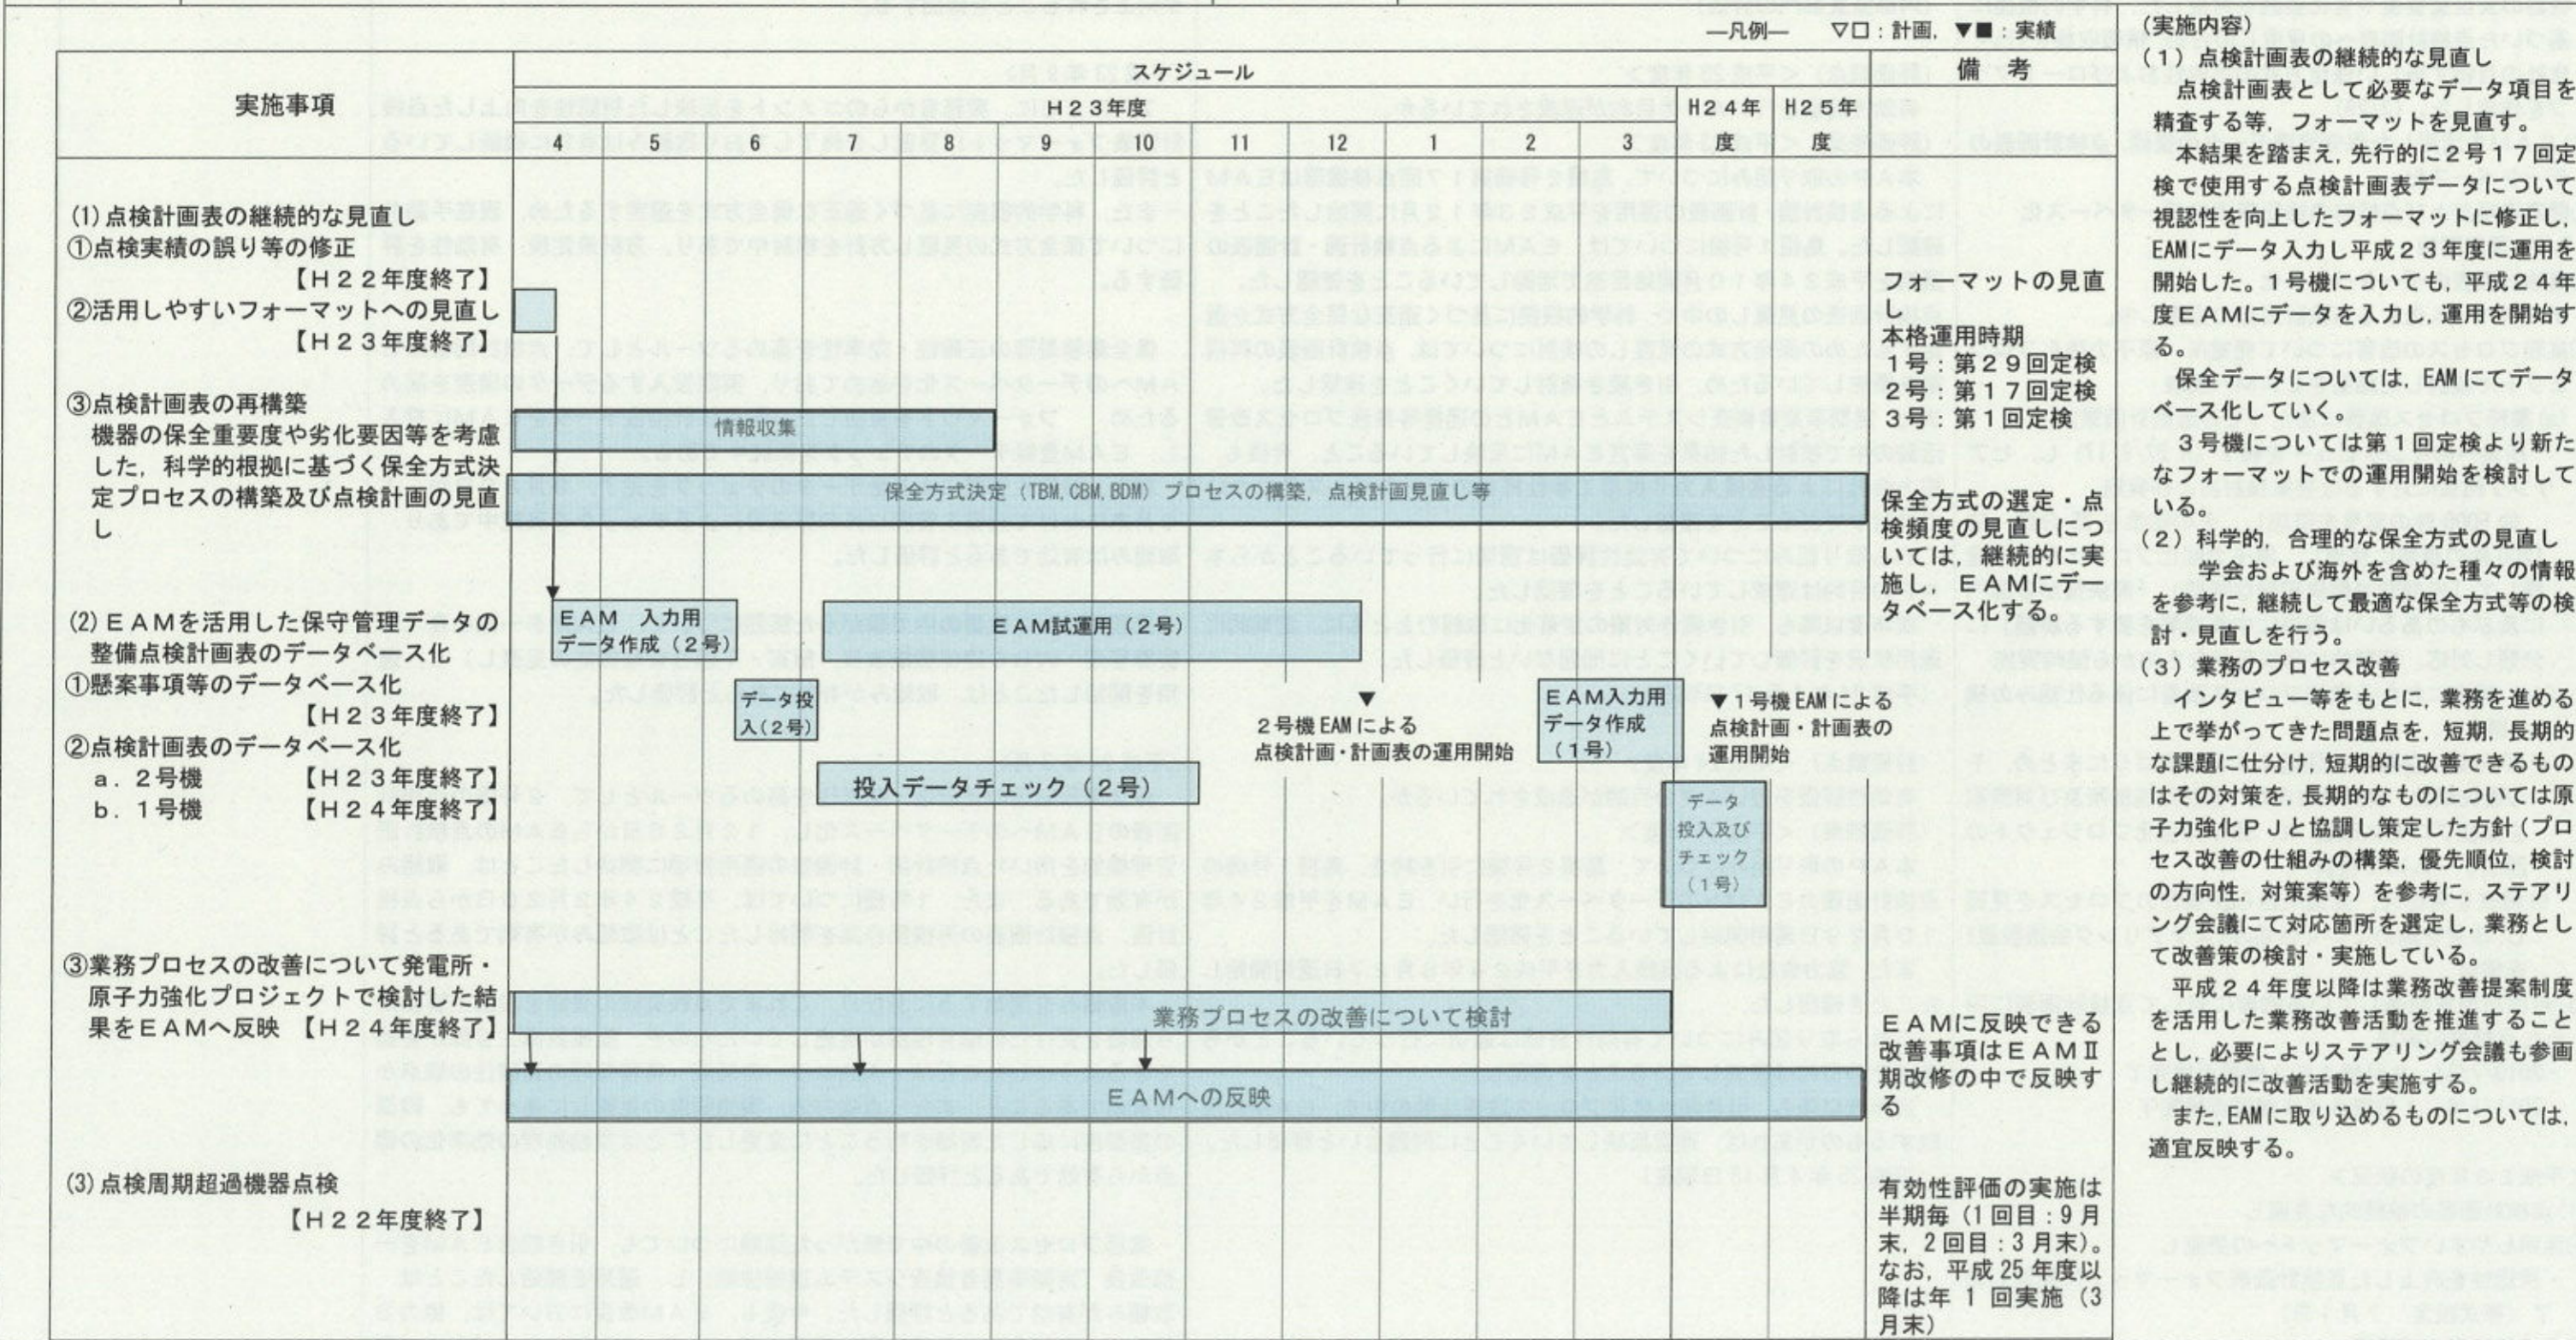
—凡例— ▽□：計画，▼■：実績

| 実施事項 | スケジュール H23年度 4 5 6 7 8 9 10 11 12 1 2 3 | H24年度 | H25年度 | 備考 |
|---|---|---|---|---|
| (1) 点検計画表の継続的な見直し ①点検実績の誤り等の修正 【H22年度終了】 ②活用しやすいフォーマットへの見直し 【H23年度終了】 ③点検計画表の再構築 機器の保全重要度や劣化要因等を考慮した，科学的根拠に基づく保全方式決定プロセスの構築及び点検計画の見直し | 情報収集 保全方式決定（TBM, CBM, BDM）プロセスの構築，点検計画見直し等 | | | フォーマットの見直し 本格運用時期 1号：第29回定検 2号：第17回定検 3号：第1回定検 保全方式の選定・点検頻度の見直しについては，継続的に実施し，EAMにデータベース化する。 |
| (2) EAMを活用した保守管理データの整備点検計画表のデータベース化 ①懸案事項等のデータベース化 【H23年度終了】 ②点検計画表のデータベース化 a．2号機 【H23年度終了】 b．1号機 【H24年度終了】 | EAM 入力用データ作成（2号） EAM試運用（2号） データ投入(2号) 投入データチェック（2号） 2号機 EAM による点検計画・計画表の運用開始 EAM入力用データ作成（1号） データ投入及びチェック（1号） | ▼1号機 EAM による点検計画・計画表の運用開始 | | |
| ③業務プロセスの改善について発電所・原子力強化プロジェクトで検討した結果をEAMへ反映 【H24年度終了】 | 業務プロセスの改善について検討 EAMへの反映 | | | EAMに反映できる改善事項はEAMⅡ期改修の中で反映する |
| (3) 点検周期超過機器点検 【H22年度終了】 | | | | 有効性評価の実施は半期毎（1回目：9月末，2回目：3月末）。なお，平成25年度以降は年1回実施（3月末） |

（実施内容）
（1）点検計画表の継続的な見直し
点検計画表として必要なデータ項目を精査する等，フォーマットを見直す。
本結果を踏まえ，先行的に2号17回定検で使用する点検計画表データについて視認性を向上したフォーマットに修正し，EAMにデータ入力し平成23年度に運用を開始した。1号機についても，平成24年度EAMにデータを入力し，運用を開始する。
保全データについては，EAMにてデータベース化していく。
3号機については第1回定検より新たなフォーマットでの運用開始を検討している。
（2）科学的，合理的な保全方式の見直し
学会および海外を含めた種々の情報を参考に，継続して最適な保全方式等の検討・見直しを行う。
（3）業務のプロセス改善
インタビュー等をもとに，業務を進める上で挙がってきた問題点を，短期，長期的な課題に仕分け，短期的に改善できるものはその対策を，長期的なものについては原子力強化PJと協調し策定した方針（プロセス改善の仕組みの構築，優先順位，検討の方向性，対策案等）を参考に，ステアリング会議にて対応箇所を選定し，業務として改善策の検討・実施している。
平成24年度以降は業務改善提案制度を活用した業務改善活動を推進することとし，必要によりステアリング会議も参画し継続的に改善活動を実施する。
また，EAMに取り込めるものについては，適宜反映する。